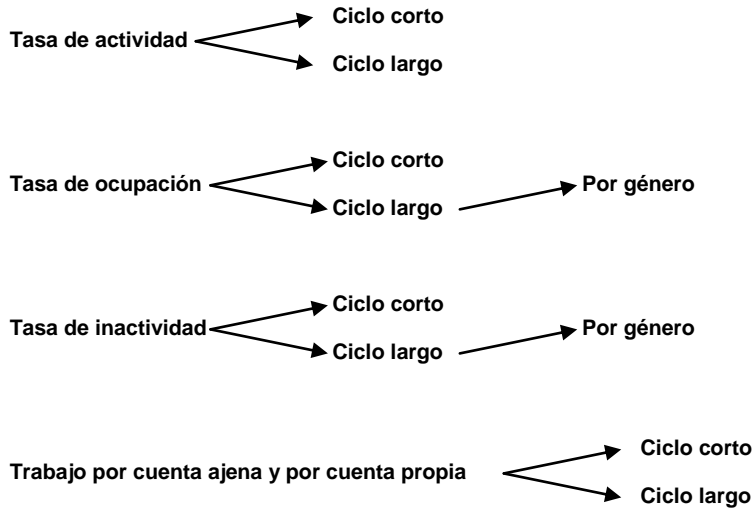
Tasa de actividad
Ciclo corto
Ciclo largo

Tasa de ocupación
Ciclo corto
Ciclo largo
Por género

Tasa de inactividad
Ciclo corto
Ciclo largo
Por género

Trabajo por cuenta ajena y por cuenta propia
Ciclo corto
Ciclo largo